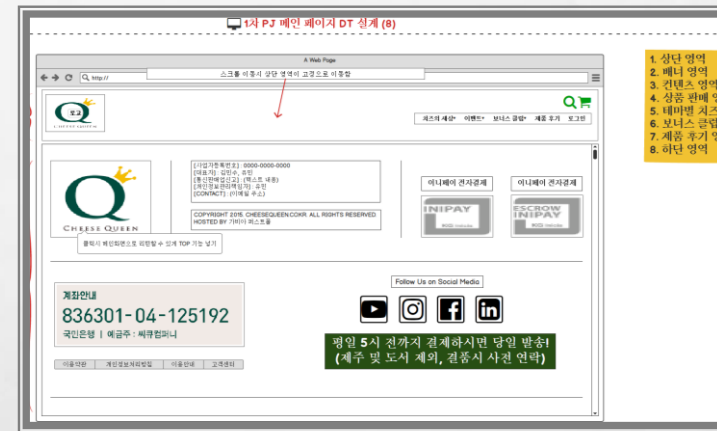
1차 PJ 메인 페이지 DT 설계 (8)

A Web Page

http://

스크롤 이동시 상단 영역이 고정으로 이동함

로고

CHEESE QUEEN

치즈의 세상 이벤트 보너스 클럽 제품 후기 로그인

1. 상단 영역
2. 배너 영역
3. 컨텐츠 영역
4. 상품 판매 영
5. 테마별 치즈
6. 보너스 클럽
7. 제품 후기 영
8. 하단 영역

CHEESE QUEEN

[사업자등록번호] : 0000-0000-0000
[대표자] : 김민수, 조민
[통신판매업신고] : (텍스트 내용)
[개인정보관리책임자] : 조민
[CONTACT] : (이메일 주소)

COPYRIGHT 2015. CHEESEQUEEN.CO.KR. ALL RIGHTS RESERVED HOSTED BY 카페24 비즈니스

클릭시 메인화면으로 회향할 수 있게 TOP 기능 넣기

이니페이 전자결제

INIPAY

이니페이 전자결제

ESCROW INIPAY

Follow Us on Social Media

계좌안내

836301-04-125192

국민은행 | 예금주 : 씨큐컴퍼니

평일 5시 전까지 결제하시면 당일 발송!
(제주 및 도서 제외, 결품시 사전 연락)

이용약관 개인정보처리방침 이용안내 고객센터